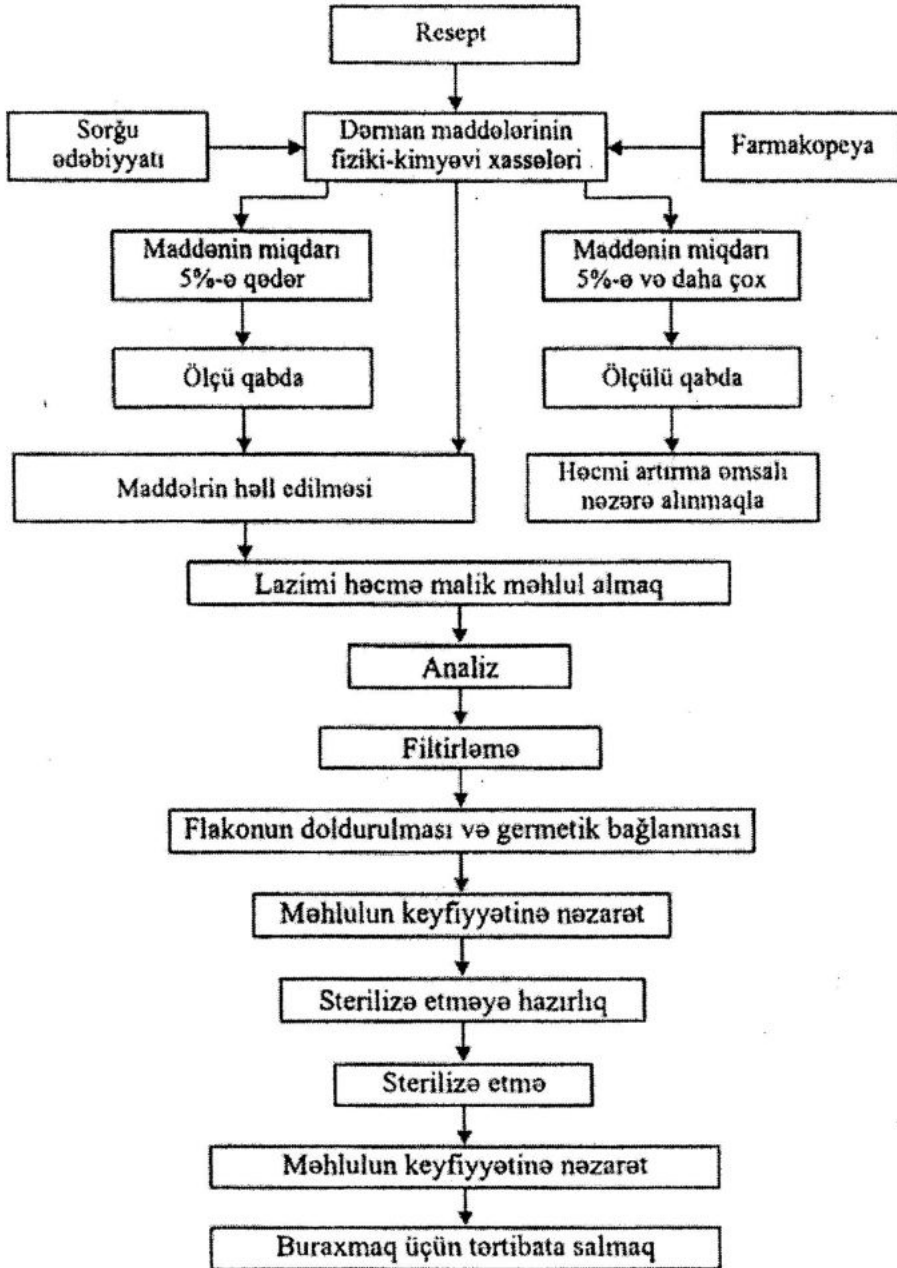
Resept

Sorğu ədəbiyyatı

Dərman maddələrinin fiziki-kimyəvi xassələri

Farmakopeya

Maddənin miqdarı 5%-ə qədər

Maddənin miqdarı 5%-ə və daha çox

Ölçü qabda

Ölçülü qabda

Maddəlrin həll edilməsi

Həcmi artırma əmsalı nəzərə alınmaqla

Lazimi həcmə malik məhlul almaq

Analiz

Filtirləmə

Flakonun doldurulması və germetik bağlanması

Məhlulun keyfiyyətinə nəzarət

Sterilizə etməyə hazırlıq

Sterilizə etmə

Məhlulun keyfiyyətinə nəzarət

Buraxmaq üçün tərtibata salmaq